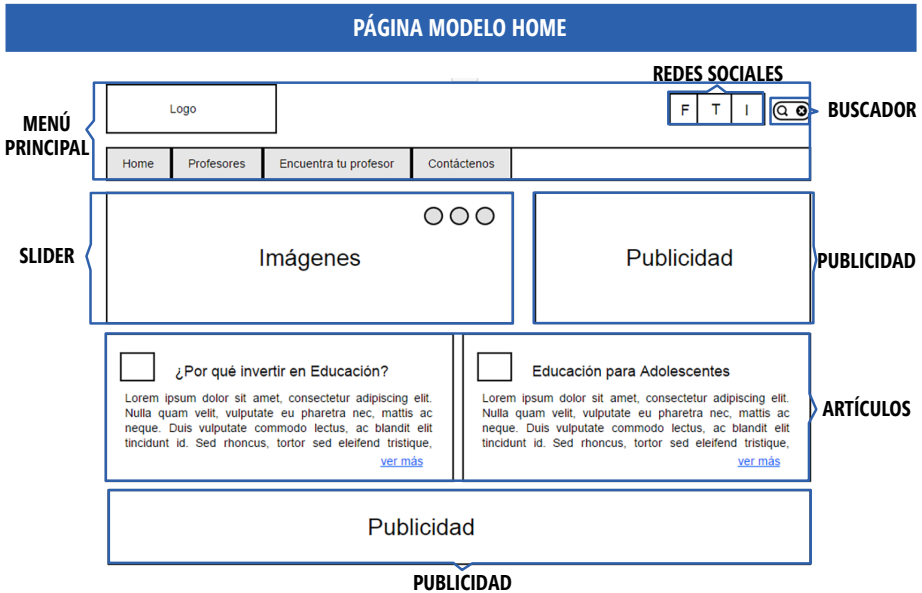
PÁGINA MODELO HOME

REDES SOCIALES

MENÚ PRINCIPAL

Logo

F T I

BUSCADOR

Home | Profesores | Encuentra tu profesor | Contáctenos

SLIDER

Imágenes

Publicidad

PUBLICIDAD

¿Por qué invertir en Educación?

Lorem ipsum dolor sit amet, consectetur adipiscing elit. Nulla quam velit, vulputate eu pharetra nec, mattis ac neque. Duis vulputate commodo lectus, ac blandit elit tincidunt id. Sed rhoncus, tortor sed eleifend tristique,

ver más

Educación para Adolescentes

Lorem ipsum dolor sit amet, consectetur adipiscing elit. Nulla quam velit, vulputate eu pharetra nec, mattis ac neque. Duis vulputate commodo lectus, ac blandit elit tincidunt id. Sed rhoncus, tortor sed eleifend tristique,

ver más

ARTÍCULOS

Publicidad

PUBLICIDAD